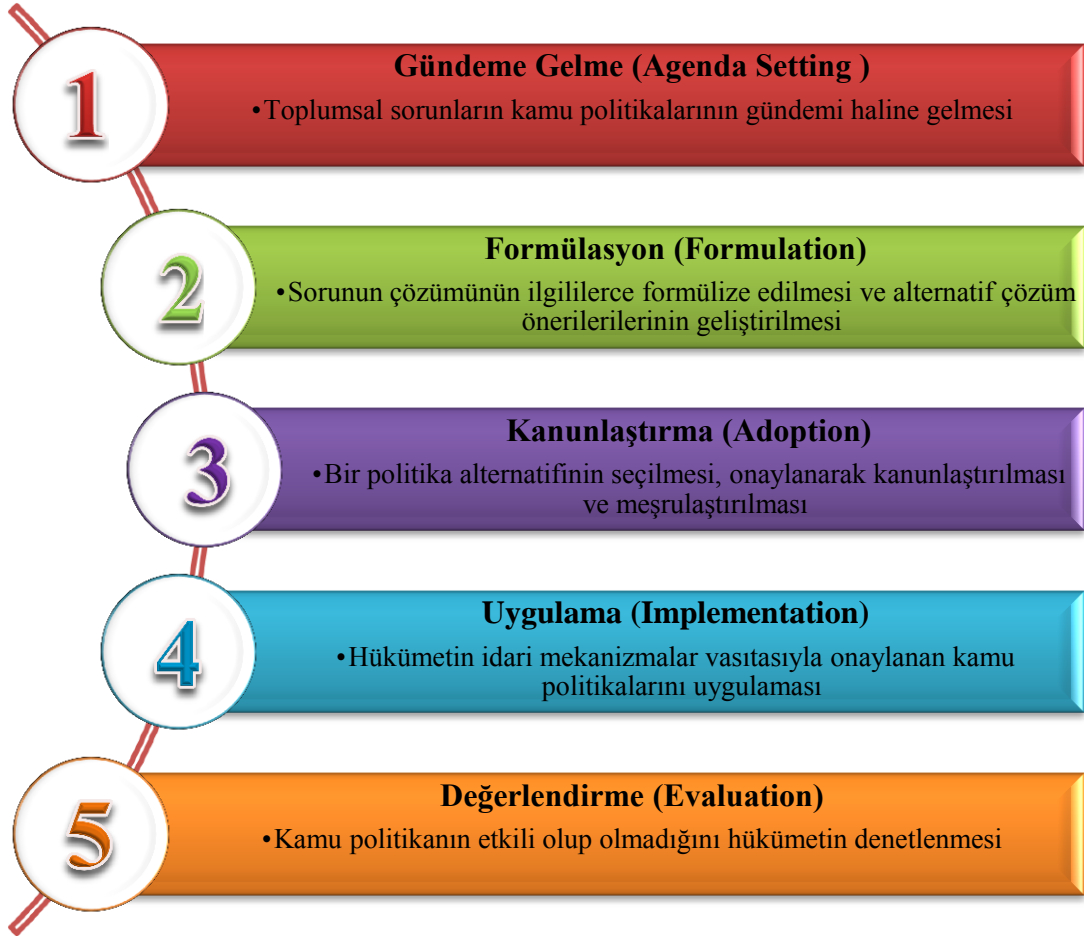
1

Gündeme Gelme (Agenda Setting )

•Toplumsal sorunların kamu politikalarının gündemi haline gelmesi

2

Formülasyon (Formulation)

•Sorunun çözümünün ilgililerce formülize edilmesi ve alternatif çözüm önerilerilerinin geliştirilmesi

3

Kanunlaştırma (Adoption)

•Bir politika alternatifinin seçilmesi, onaylanarak kanunlaştırılması ve meşrulaştırılması

4

Uygulama (Implementation)

•Hükümetin idari mekanizmalar vasıtasıyla onaylanan kamu politikalarını uygulaması

5

Değerlendirme (Evaluation)

•Kamu politikanın etkili olup olmadığını hükümetin denetlenmesi